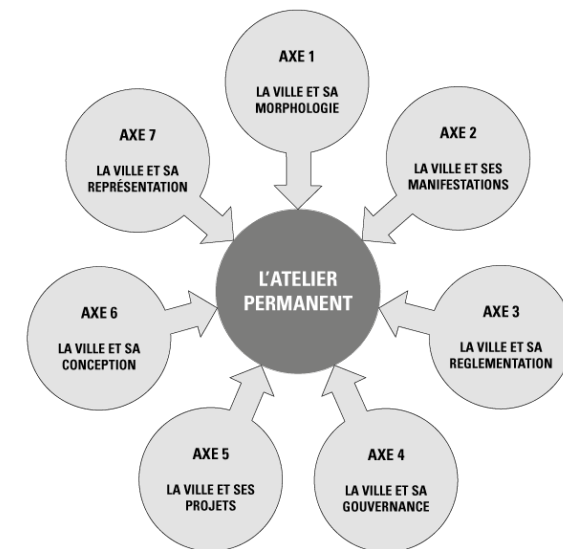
AXE 1

LA VILLE ET SA MORPHOLOGIE

AXE 2

LA VILLE ET SES MANIFESTATIONS

AXE 7

LA VILLE ET SA REPRÉSENTATION

L'ATELIER PERMANENT

AXE 6

LA VILLE ET SA CONCEPTION

AXE 3

LA VILLE ET SA REGLEMENTATION

AXE 5

LA VILLE ET SES PROJETS

AXE 4

LA VILLE ET SA GOUVERNANCE